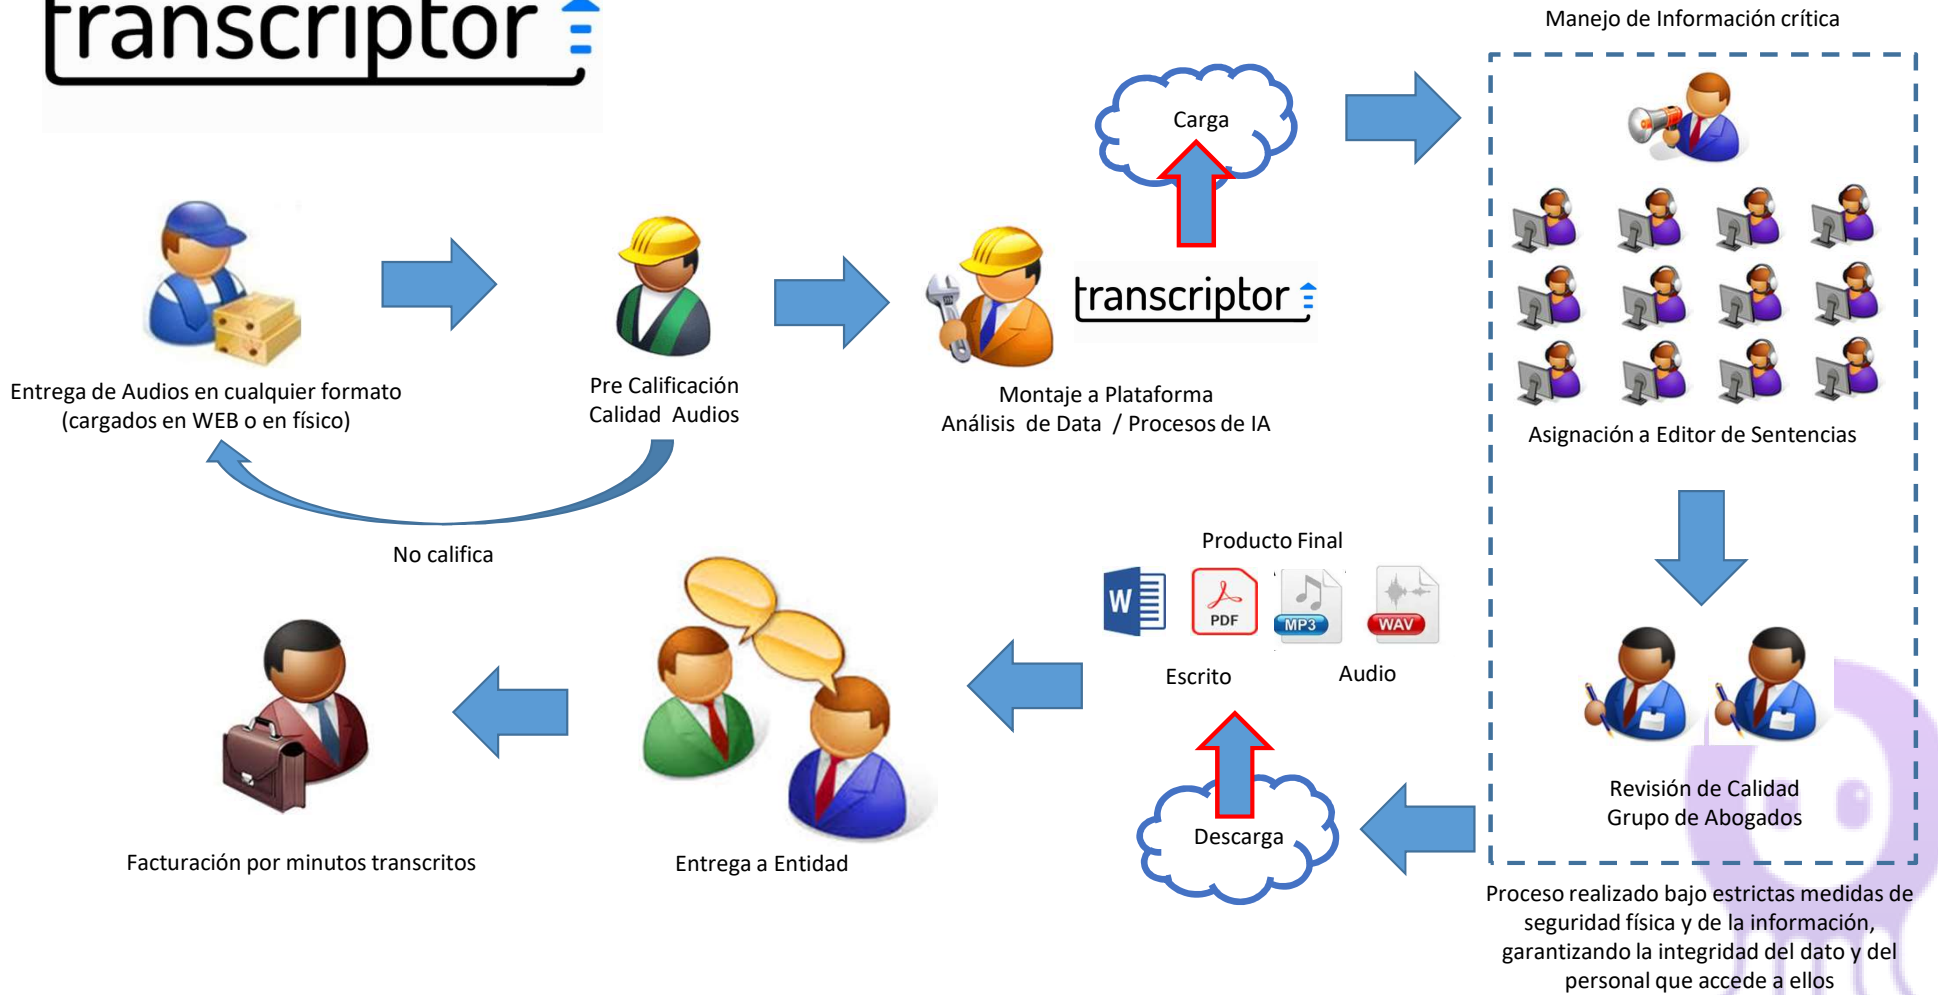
transcriptor

Manejo de Información crítica

Carga

Entrega de Audios en cualquier formato (cargados en WEB o en físico)

Pre Calificación Calidad Audios

transcriptor

Montaje a Plataforma
Análisis de Data / Procesos de IA

Asignación a Editor de Sentencias

No califica

Producto Final

W

PDF

MP3

WAV

Escrito

Audio

Revisión de Calidad
Grupo de Abogados

Descarga

Facturación por minutos transcritos

Entrega a Entidad

Proceso realizado bajo estrictas medidas de seguridad física y de la información, garantizando la integridad del dato y del personal que accede a ellos